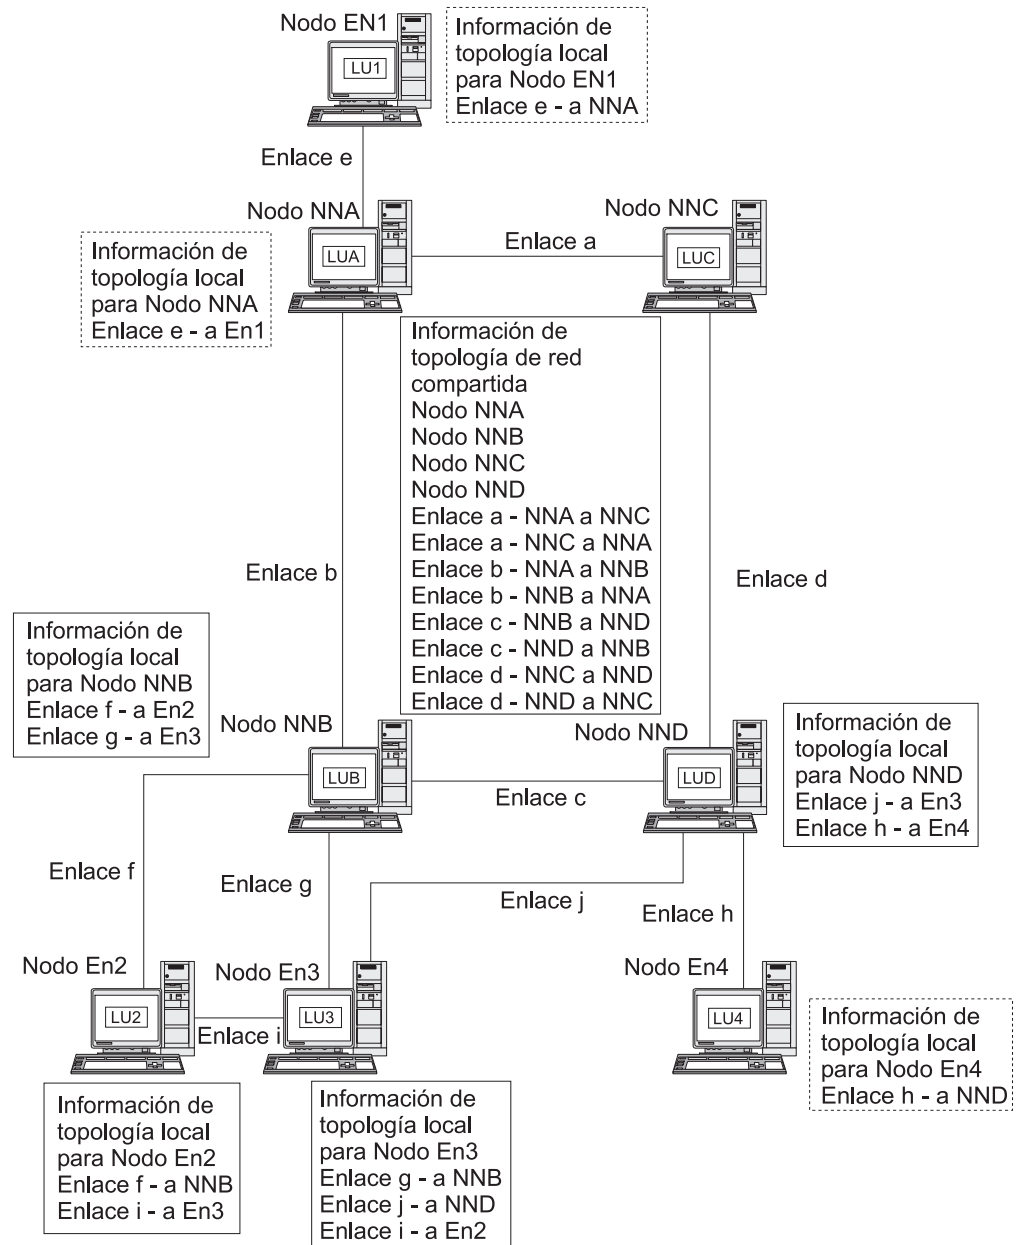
Nodo EN1

LU1

Información de topología local para Nodo EN1
Enlace e - a NNA

Enlace e

Nodo NNA

Nodo NNC

Información de topología local para Nodo NNA
Enlace e - a En1

LUA

Enlace a

LUC

Información de topología de red compartida
Nodo NNA
Nodo NNB
Nodo NNC
Nodo NND
Enlace a - NNA a NNC
Enlace a - NNC a NNA
Enlace b - NNA a NNB
Enlace b - NNB a NNA
Enlace c - NNB a NND
Enlace c - NND a NNB
Enlace d - NNC a NND
Enlace d - NND a NNC

Enlace b

Enlace d

Información de topología local para Nodo NNB
Enlace f - a En2
Enlace g - a En3

Nodo NNB

Nodo NND

Información de topología local para Nodo NND
Enlace j - a En3
Enlace h - a En4

LUB

Enlace c

LUD

Enlace f

Enlace g

Enlace j

Enlace h

Nodo En2

Nodo En3

Nodo En4

LU2

Enlace i

LU3

LU4

Información de topología local para Nodo En4
Enlace h - a NND

Información de topología local para Nodo En2
Enlace f - a NNB
Enlace i - a En3

Información de topología local para Nodo En3
Enlace g - a NNB
Enlace j - a NND
Enlace i - a En2